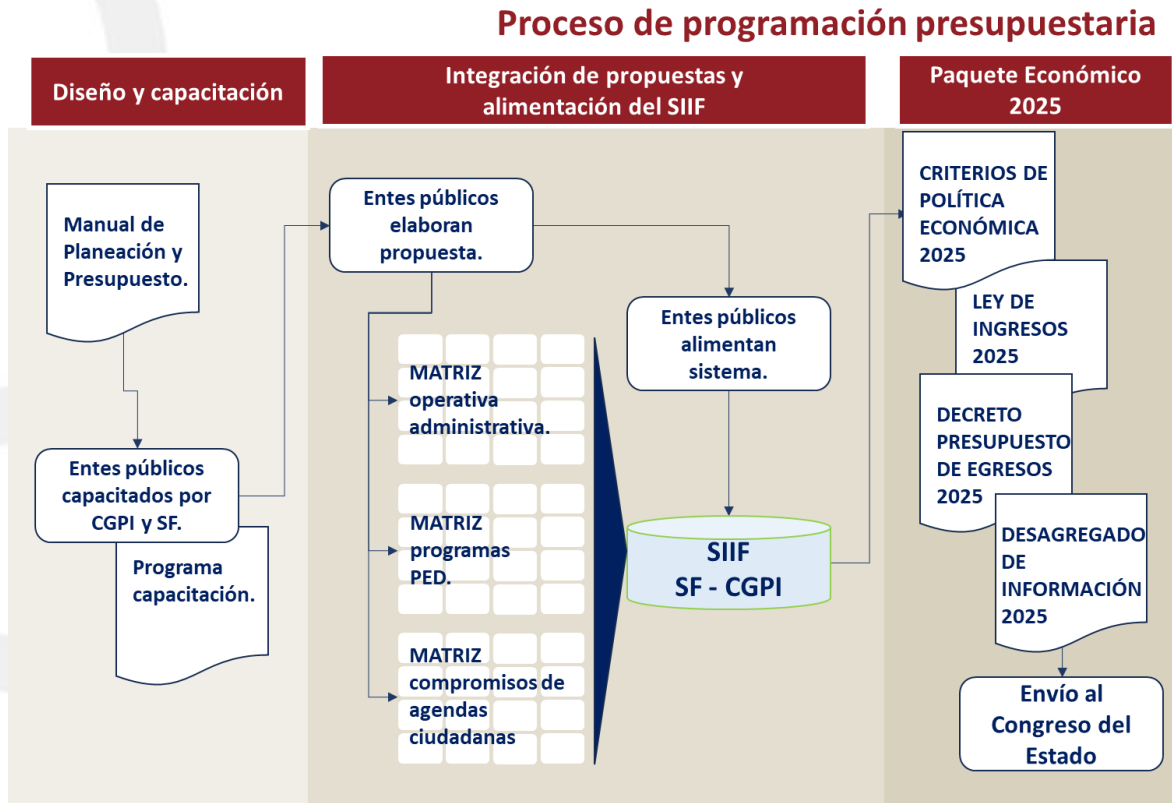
Proceso de programación presupuestaria

Diseño y capacitación

Integración de propuestas y alimentación del SIIF

Paquete Económico 2025

Manual de Planeación y Presupuesto.

Entes públicos capacitados por CGPI y SF.

Programa capacitación.

Entes públicos elaboran propuesta.

MATRIZ operativa administrativa.

MATRIZ programas PED.

MATRIZ compromisos de agendas ciudadanas

Entes públicos alimentan sistema.

SIIF
SF - CGPI

CRITERIOS DE POLÍTICA ECONÓMICA 2025

LEY DE INGRESOS 2025

DECRETO PRESUPUESTO DE EGRESOS 2025

DESAGREGADO DE INFORMACIÓN 2025

Envío al Congreso del Estado